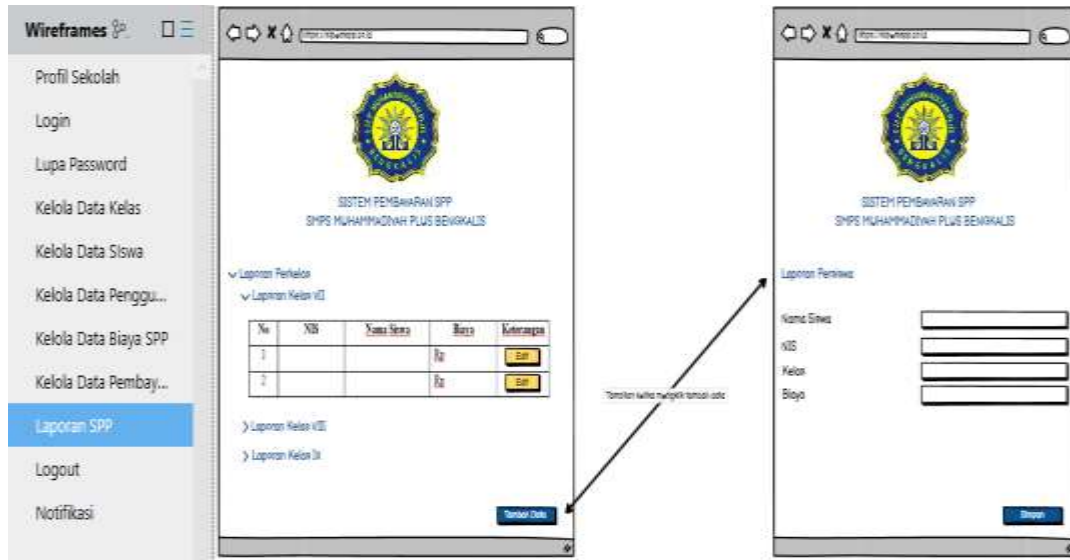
Wireframes

Profil Sekolah

Login

Lupa Password

Kelola Data Kelas

Kelola Data Siswa

Kelola Data Penggu...

Kelola Data Biaya SPP

Kelola Data Pembay...

Laporan SPP

Logout

Notifikasi

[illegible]

SISTEM PEMBAYARAN SPP
SMPS MUHAMMADIYAH PLUS BENGKALIS

Laporan Perkelas

Laporan Kelas VII

| No | NIS | Nama Siswa | Biaya | Keterangan |
|---|---|---|---|---|
| 1 | | | Rp | Edit |
| 2 | | | Rp | Edit |

Laporan Kelas VIII

Laporan Kelas IX

Tombol Data

Tampilan ketika mengklik tombol edit

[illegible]

SISTEM PEMBAYARAN SPP
SMPS MUHAMMADIYAH PLUS BENGKALIS

Laporan Persiswa

Nama Siswa

NIS

Kelas

Biaya

Simpan